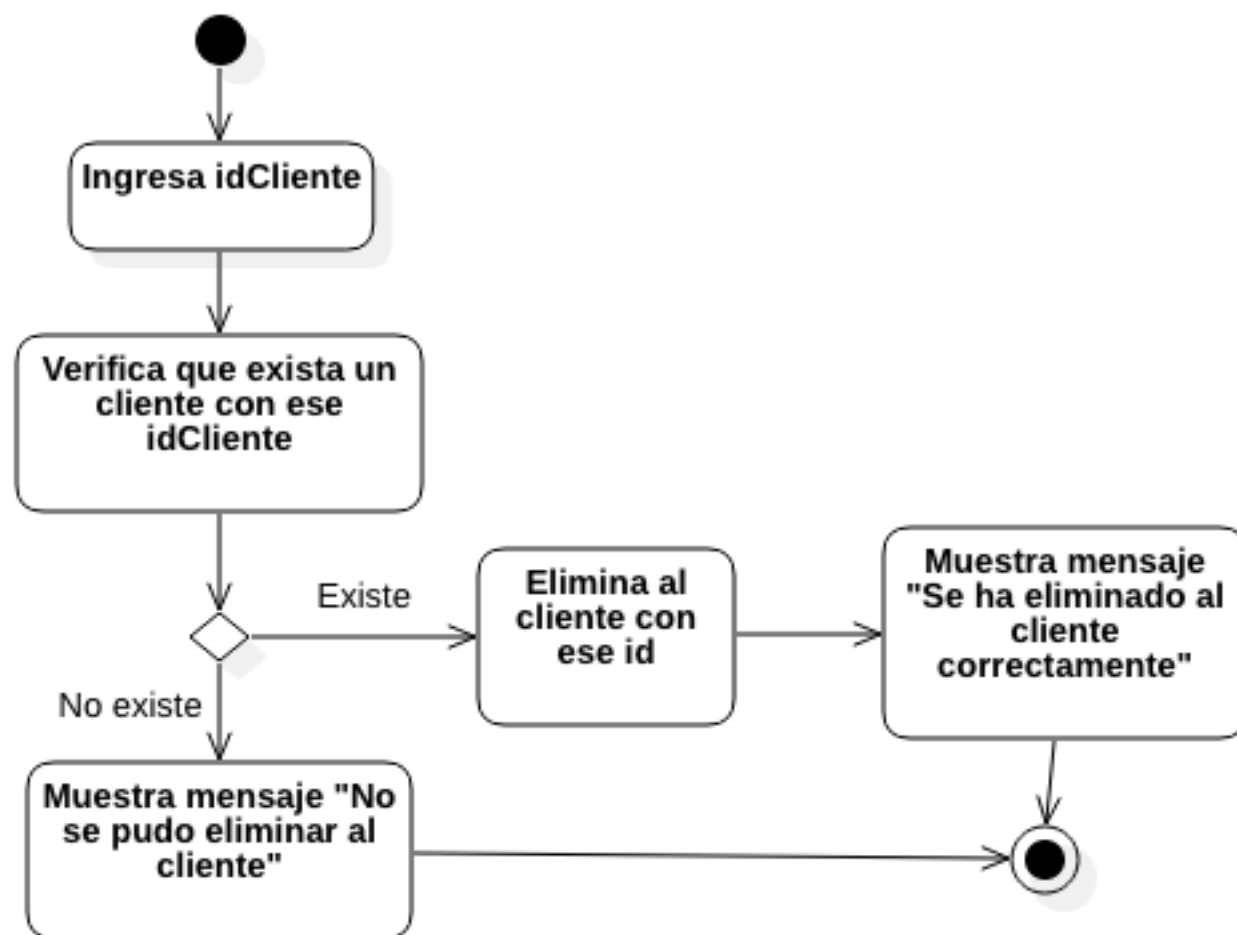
Ingresa idCliente

Verifica que exista un cliente con ese idCliente

Existe

Elimina al cliente con ese id

Muestra mensaje "Se ha eliminado al cliente correctamente"

No existe

Muestra mensaje "No se pudo eliminar al cliente"